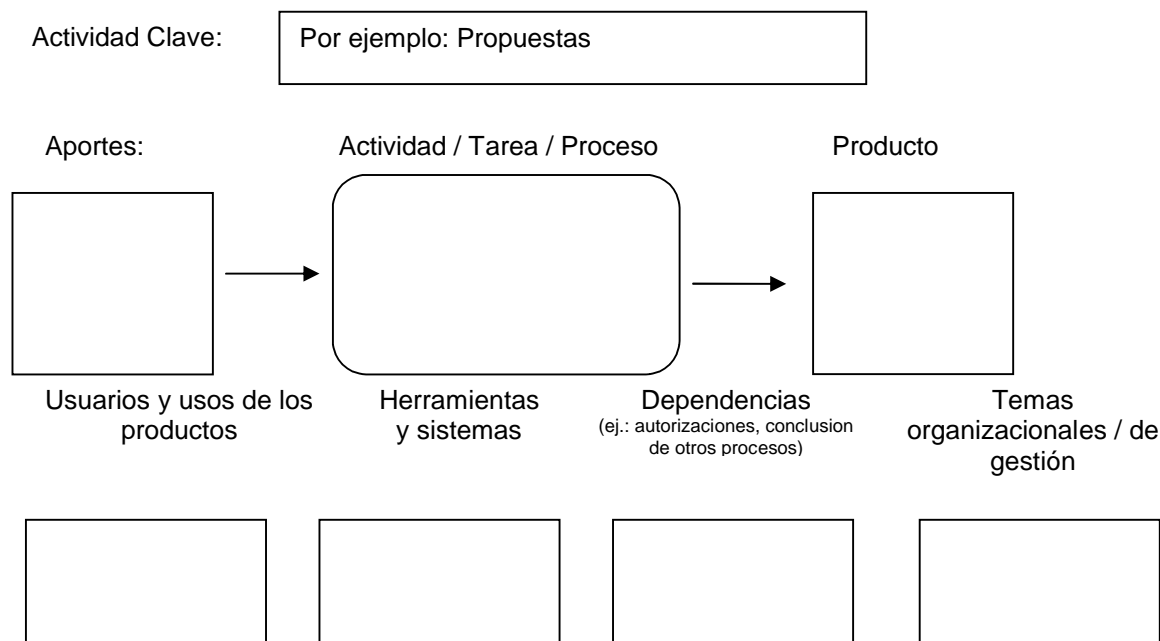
Actividad Clave:

Por ejemplo: Propuestas

Aportes:

Actividad / Tarea / Proceso

Producto

Usuarios y usos de los productos

Herramientas y sistemas

Dependencias
(ej.: autorizaciones, conclusion de otros procesos)

Temas organizacionales / de gestión